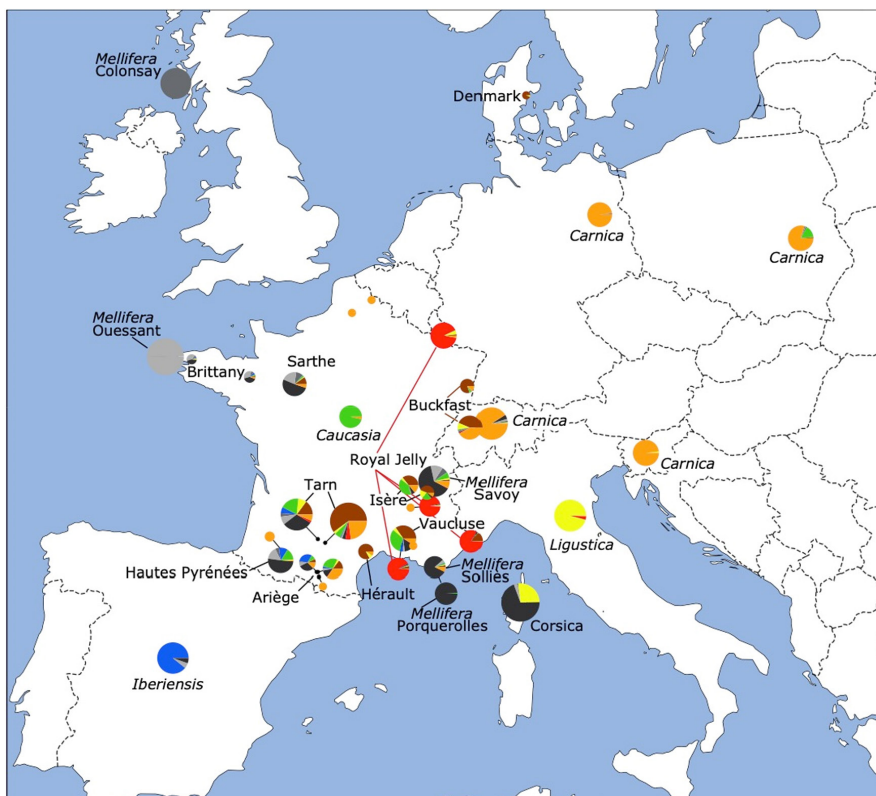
Mellifera
Colonsay

Denmark

Carnica

Carnica

Mellifera
Ouessant

Brittany

Sarthe

Buckfast

Carnica

Caucasia

Royal Jelly

Mellifera
Savoy

Carnica

Tarn

Isère

Ligustica

Vaucluse

Hautes Pyrénées

Mellifera
Sollies

Ariège

Hérault

Mellifera
Porquerolles

Corsica

Iberiensis